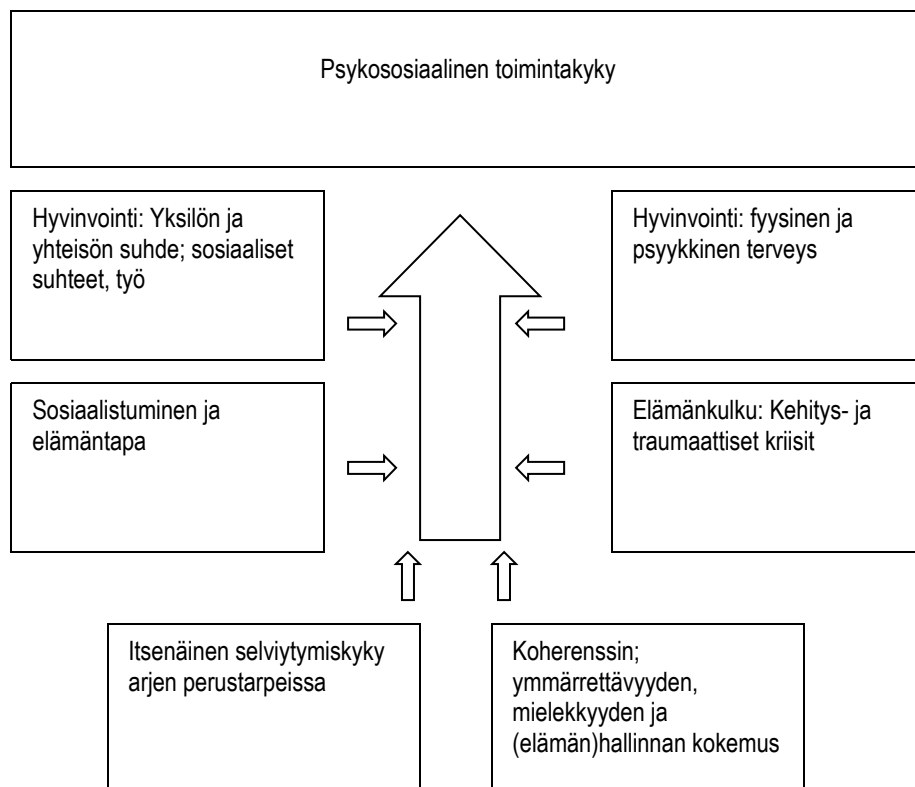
Psykososiaalinen toimintakyky

Hyvinvointi: Yksilön ja yhteisön suhde; sosiaaliset suhteet, työ

Hyvinvointi: fyysinen ja psyykkinen terveys

Sosiaalistuminen ja elämäntapa

Elämänkulku: Kehitys- ja traumaattiset kriisit

Itsenäinen selviytymiskyky arjen perustarpeissa

Koherenssin; ymmärrettävyyden, mielekkyyden ja (elämän)hallinnan kokemus